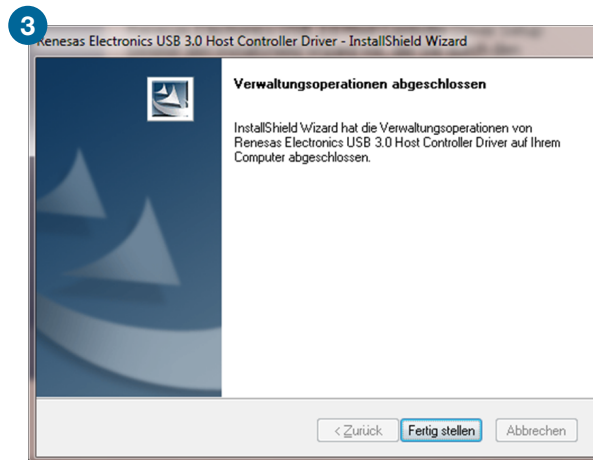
3

Renesas Electronics USB 3.0 Host Controller Driver - InstallShield Wizard

Verwaltungsoperationen abgeschlossen

InstallShield Wizard hat die Verwaltungsoperationen von Renesas Electronics USB 3.0 Host Controller Driver auf Ihrem Computer abgeschlossen.

< Zurück
Fertig stellen
Abbrechen